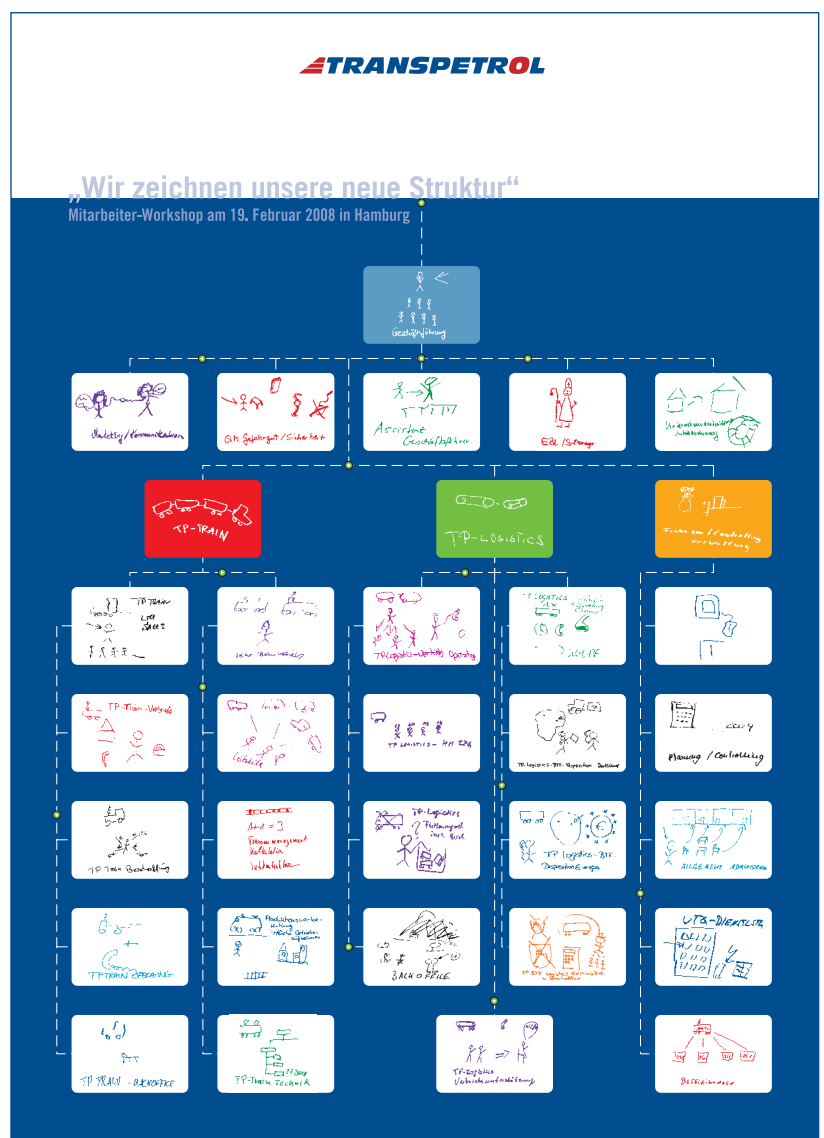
TRANSPETROL

„Wir zeichnen unsere neue Struktur“
Mitarbeiter-Workshop am 19. Februar 2008 in Hamburg

Geschäftsführung

Marketing/Kommunikation

QM Gefahrgut/Sicherheit

Assistent Geschäftsführer

EDL/Strategie

Unternehmensentwicklung

TP-TRAIN

TP-LOGISTICS

Finanzen/Controlling Verwaltung

TP TRAIN

Leiter Bahnverkehr

TP-Logistics Vertrieb Operating

TP-Logistics

TP-Train-Vertrieb

TP-LOGISTICS - HH E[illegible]

TP-Logistics-BTF-Disposition Deutschland

Planung/Controlling

TP Train Beschaffung

Finanzmanagement

TP-Logistics

TP-Logistics-BTF-Disposition Europa

ALLGEMEIN ADMINISTRATION

TP-TRAIN OPERATING

Produktionsplanung

BACK OFFICE

UTG-DIENSTLTG

TP TRAIN - BACKOFFICE

TP-Train Technik

TP-Logistics Verkehrsentwicklung

BESCHAFFUNG